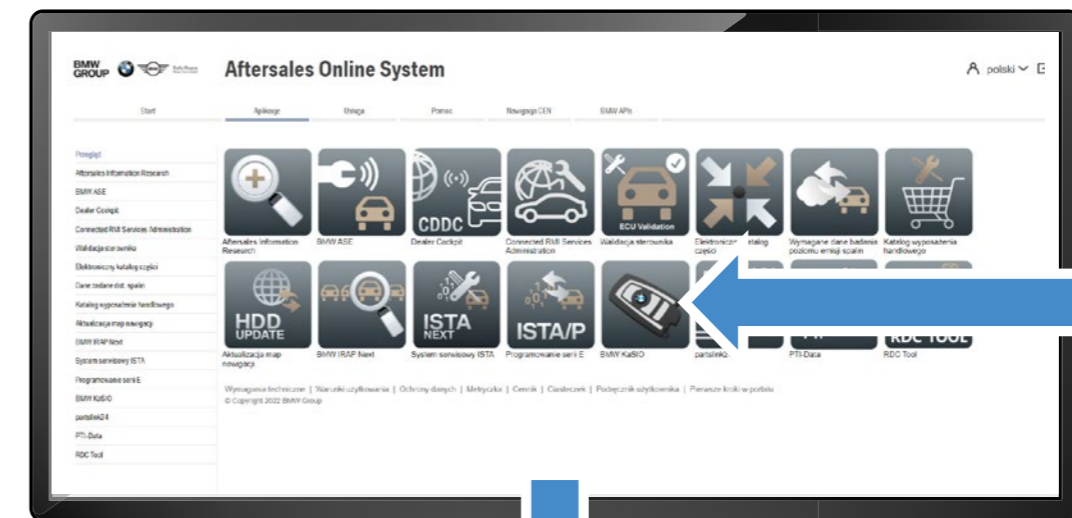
BMW GROUP

Aftersales Online System

polski

Start | Aplikacje | Usługa | Pomoc | Nawigacja CEN | BMW APIs

Przegląd
Aftersales Information Research
BMW ASE
Dealer Cockpit
Connected RMI Services Administration
Walidacja sterownika
Elektroniczny katalog części
Dane badanie dot. spalin
Katalog wyposażenia handlowego
Aktualizacja map nawigacji
BMW IRAP Next
System serwisowy ISTA
Programowanie serii E
BMW KaSIO
partslink24
PTI-Data
RDC Tool

Aftersales Information Research
BMW ASE
CDDC
Dealer Cockpit
Connected RMI Services Administration
ECU Validation
Walidacja sterownika
Elektroniczny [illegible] katalog części
Wymagane dane badania poziomu emisji spalin
Katalog wyposażenia handlowego

HDD UPDATE
Aktualizacja map nawigacji
BMW IRAP Next
ISTA NEXT
System serwisowy ISTA
ISTA/P
Programowanie serii E
BMW KaSIO
partslink2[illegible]
PTI-Data
RDC TOOL
RDC Tool

Wymagania techniczne | Warunki użytkowania | Ochrony danych | Metryczka | Cennik | Ciasteczek | Podręcznik użytkownika | Pierwsze kroki w portalu
© Copyright 2022 BMW Group